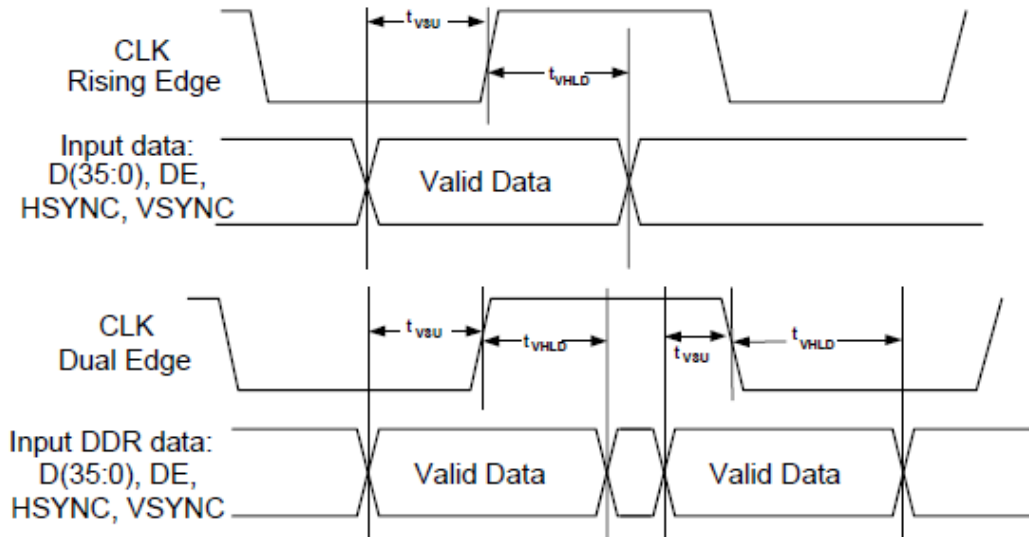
CLK
Rising Edge

$t_{VSU}$

$t_{VHLD}$

Input data:
D(35:0), DE,
HSYNC, VSYNC

Valid Data

CLK
Dual Edge

$t_{VSU}$

$t_{VHLD}$

$t_{VSU}$

$t_{VHLD}$

Input DDR data:
D(35:0), DE,
HSYNC, VSYNC

Valid Data

Valid Data